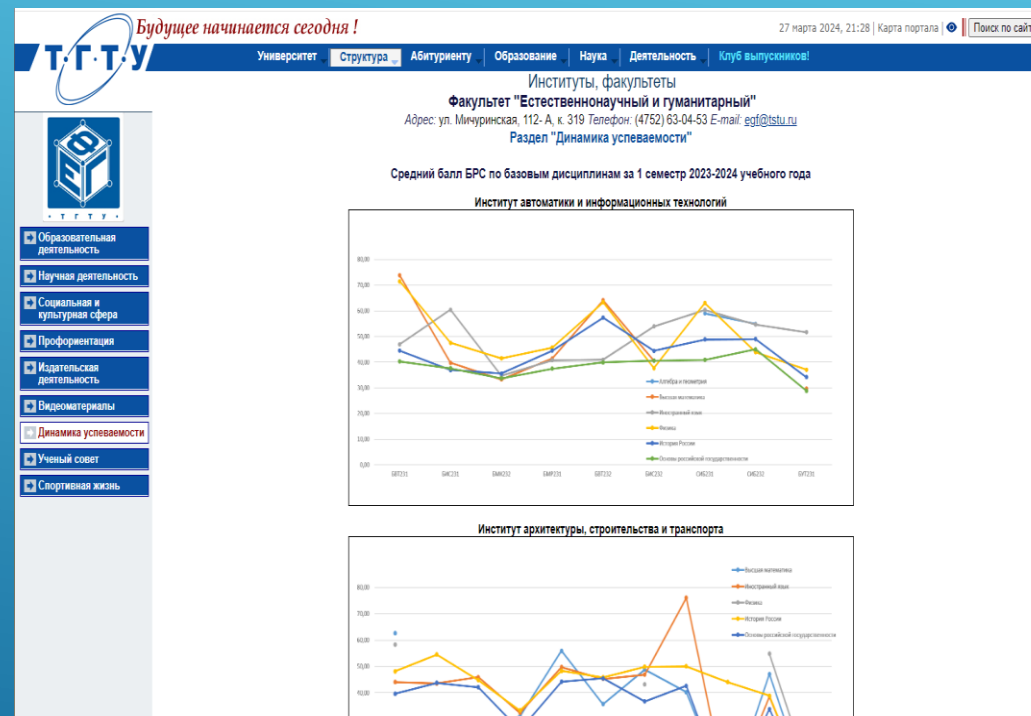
ТГТУ Будущее начинается сегодня !

27 марта 2024, 21:28 | Карта портала | Поиск по сайт

Университет | Структура | Абитуриенту | Образование | Наука | Деятельность | Клуб выпускников!

Институты, факультеты

Факультет "Естественнонаучный и гуманитарный"

Адрес: ул. Мичуринская, 112- А, к. 319 Телефон: (4752) 63-04-53 E-mail: egf@tstu.ru

Раздел "Динамика успеваемости"

ТГТУ

Образовательная деятельность
Научная деятельность
Социальная и культурная сфера
Профориентация
Издательская деятельность
Видеоматериалы
Динамика успеваемости
Ученый совет
Спортивная жизнь

Средний балл БРС по базовым дисциплинам за 1 семестр 2023-2024 учебного года

Институт автоматики и информационных технологий

80,00
70,00
60,00
50,00
40,00
30,00
20,00
10,00
0,00

БВТ231 БИС231 БМК232 БМР231 БПТ232 БИС232 СИБ231 СИБ232 БУТ231

Алгебра и геометрия
Высшая математика
Иностранный язык
Физика
История России
Основы российской государственности

Институт архитектуры, строительства и транспорта

Высшая математика
Иностранный язык
Физика
История России
Основы российской государственности

80,00
70,00
60,00
50,00
40,00